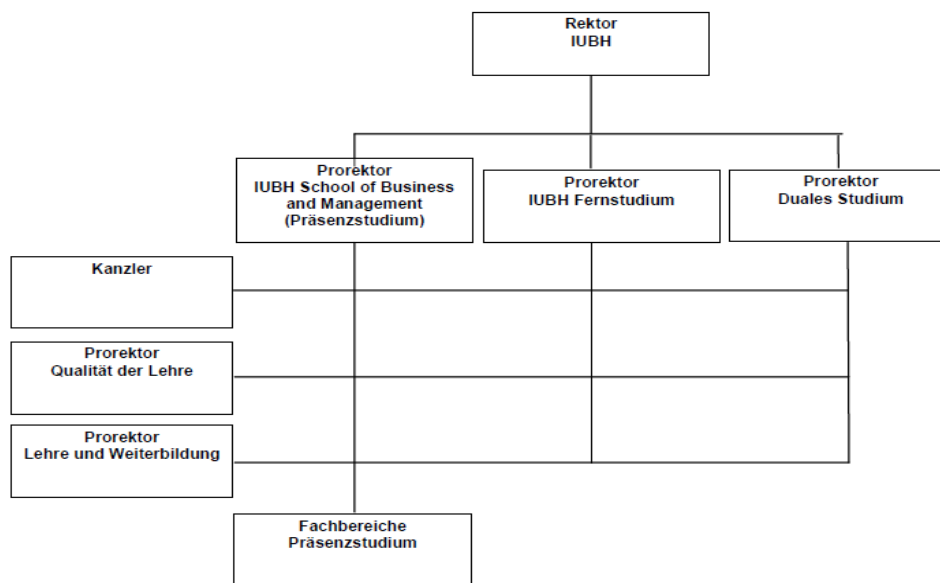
Rektor
IUBH

Prorektor
IUBH School of Business and Management
(Präsenzstudium)

Prorektor
IUBH Fernstudium

Prorektor
Duales Studium

Kanzler

Prorektor
Qualität der Lehre

Prorektor
Lehre und Weiterbildung

Fachbereiche
Präsenzstudium